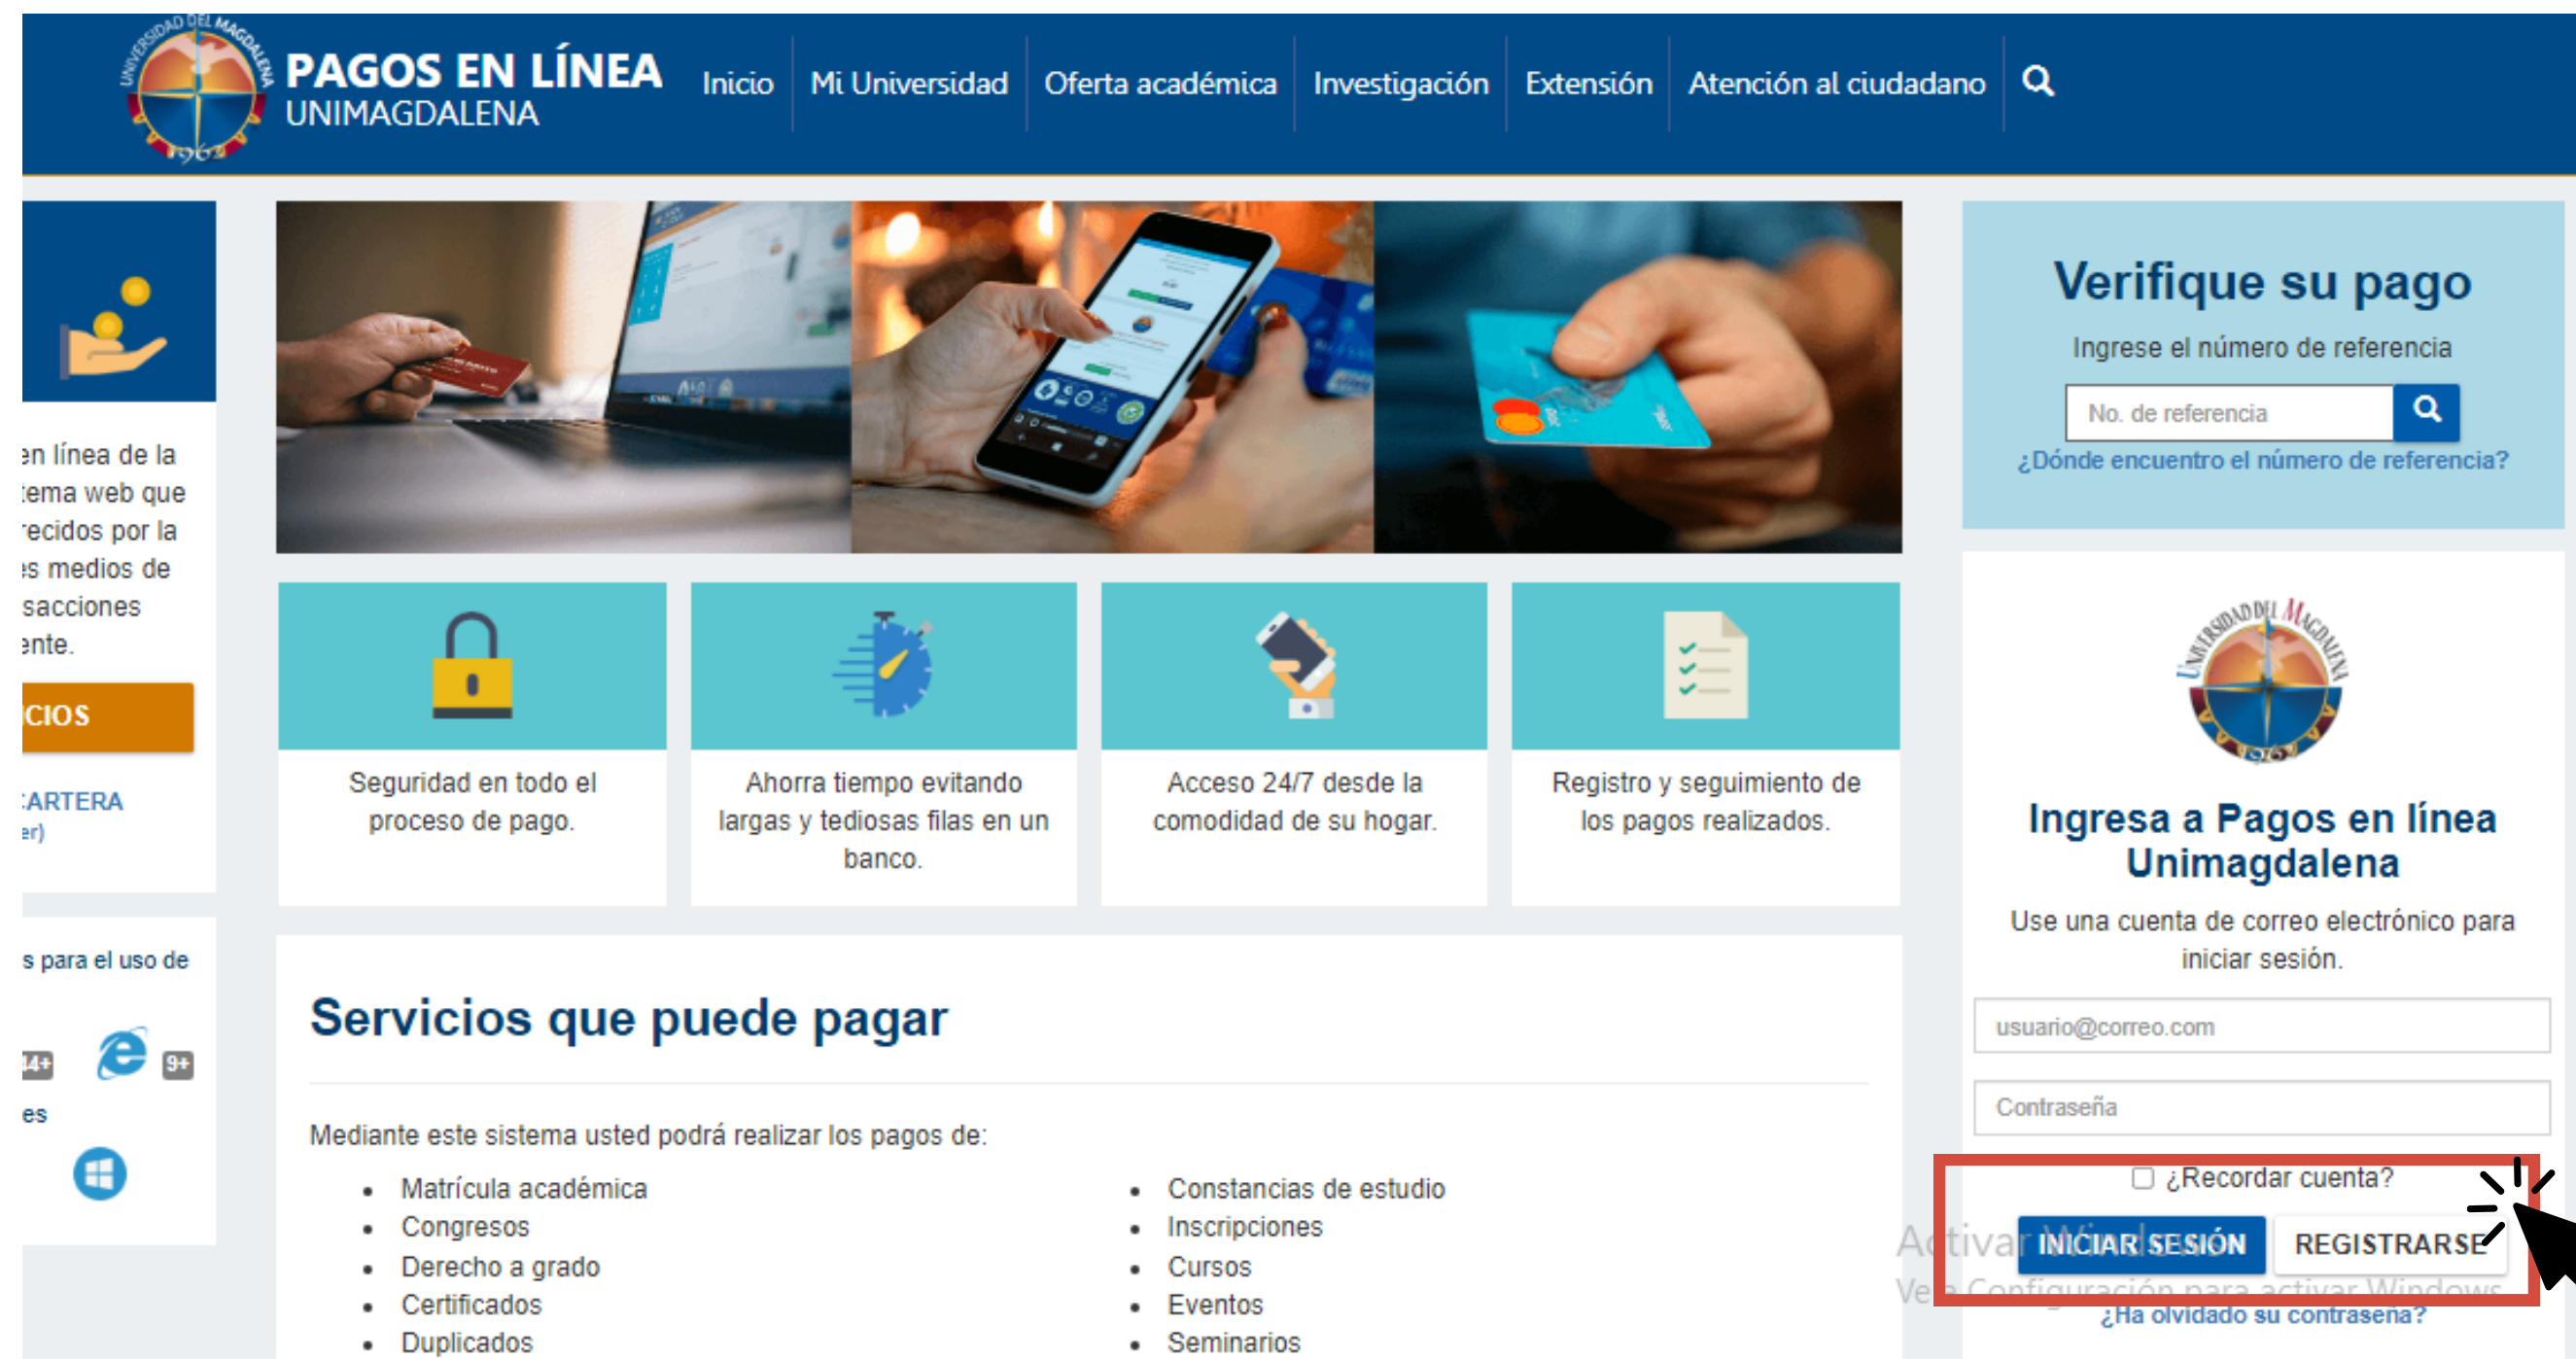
PAGOS EN LÍNEA
UNIMAGDALENA

Inicio | Mi Universidad | Oferta académica | Investigación | Extensión | Atención al ciudadano

en línea de la
tema web que
ecidos por la
s medios de
sacciones
ente.

CIOS

ARTERA
er)

s para el uso de

14+ 9+

es

Seguridad en todo el proceso de pago.

Ahorra tiempo evitando largas y tediosas filas en un banco.

Acceso 24/7 desde la comodidad de su hogar.

Registro y seguimiento de los pagos realizados.

Servicios que puede pagar

Mediante este sistema usted podrá realizar los pagos de:

- Matrícula académica
- Congresos
- Derecho a grado
- Certificados
- Duplicados

- Constancias de estudio
- Inscripciones
- Cursos
- Eventos
- Seminarios

Verifique su pago

Ingrese el número de referencia

No. de referencia

¿Dónde encuentro el número de referencia?

Ingresa a Pagos en línea Unimagdalena

Use una cuenta de correo electrónico para iniciar sesión.

usuario@correo.com

Contraseña

¿Recordar cuenta?

INICIAR SESIÓN REGISTRARSE

Activar Windows
Ve a Configuración para activar Windows.

¿Ha olvidado su contraseña?